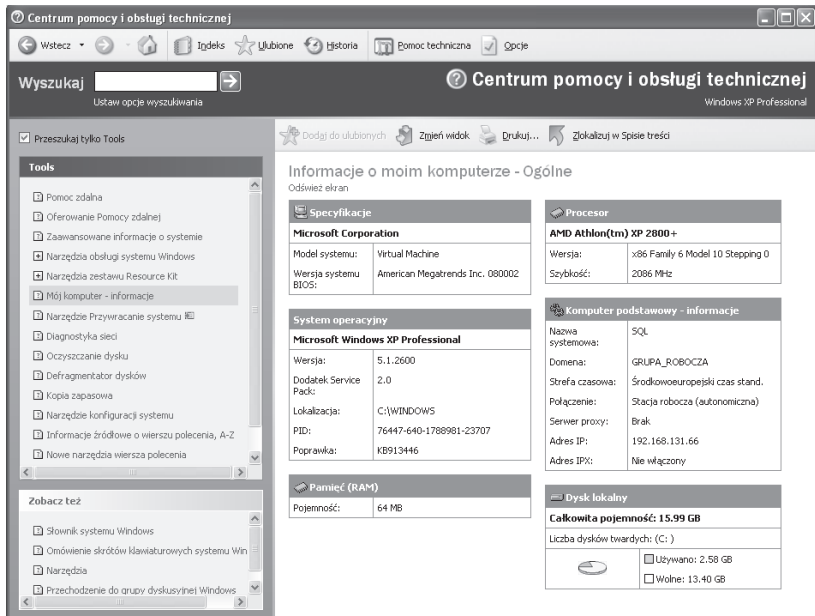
Centrum pomocy i obsługi technicznej

Wstecz · Indeks · Ulubione · Historia · Pomoc techniczna · Opcje

Wyszukaj
Ustaw opcje wyszukiwania

Centrum pomocy i obsługi technicznej
Windows XP Professional

Przeszukaj tylko Tools

Dodaj do ulubionych · Zmień widok · Drukuj... · Zlokalizuj w Spisie treści

Tools

Pomoc zdalna
Oferowanie Pomocy zdalnej
Zaawansowane informacje o systemie
Narzędzia obsługi systemu Windows
Narzędzia zestawu Resource Kit
Mój komputer - informacje
Narzędzie Przywracanie systemu
Diagnostyka sieci
Oczyszczanie dysku
Defragmentator dysków
Kopia zapasowa
Narzędzie konfiguracji systemu
Informacje źródłowe o wierszu polecenia, A-Z
Nowe narzędzia wiersza polecenia

Zobacz też

Słownik systemu Windows
Omówienie skrótów klawiaturowych systemu Win
Narzędzia
Przechodzenie do grupy dyskusyjnej Windows

Informacje o moim komputerze - Ogólne
Odśwież ekran

Specyfikacje

| Microsoft Corporation | |
|---|---|
| Model systemu: | Virtual Machine |
| Wersja systemu BIOS: | American Megatrends Inc. 080002 |

System operacyjny

| Microsoft Windows XP Professional | |
|---|---|
| Wersja: | 5.1.2600 |
| Dodatek Service Pack: | 2.0 |
| Lokalizacja: | C:\WINDOWS |
| PID: | 76447-640-1788981-23707 |
| Poprawka: | KB913446 |

Pamięć (RAM)

| Pojemność: | 64 MB |
|---|---|

Procesor

| AMD Athlon(tm) XP 2800+ | |
|---|---|
| Wersja: | x86 Family 6 Model 10 Stepping 0 |
| Szybkość: | 2086 MHz |

Komputer podstawowy - informacje

| Nazwa systemowa: | SQL |
|---|---|
| Domena: | GRUPA_ROBOCZA |
| Strefa czasowa: | Środkowoeuropejski czas stand. |
| Połączenie: | Stacja robocza (autonomiczna) |
| Serwer proxy: | Brak |
| Adres IP: | 192.168.131.66 |
| Adres IPX: | Nie włączony |

Dysk lokalny

Całkowita pojemność: 15.99 GB
Liczba dysków twardych: (C: )
Używano: 2.58 GB
Wolne: 13.40 GB